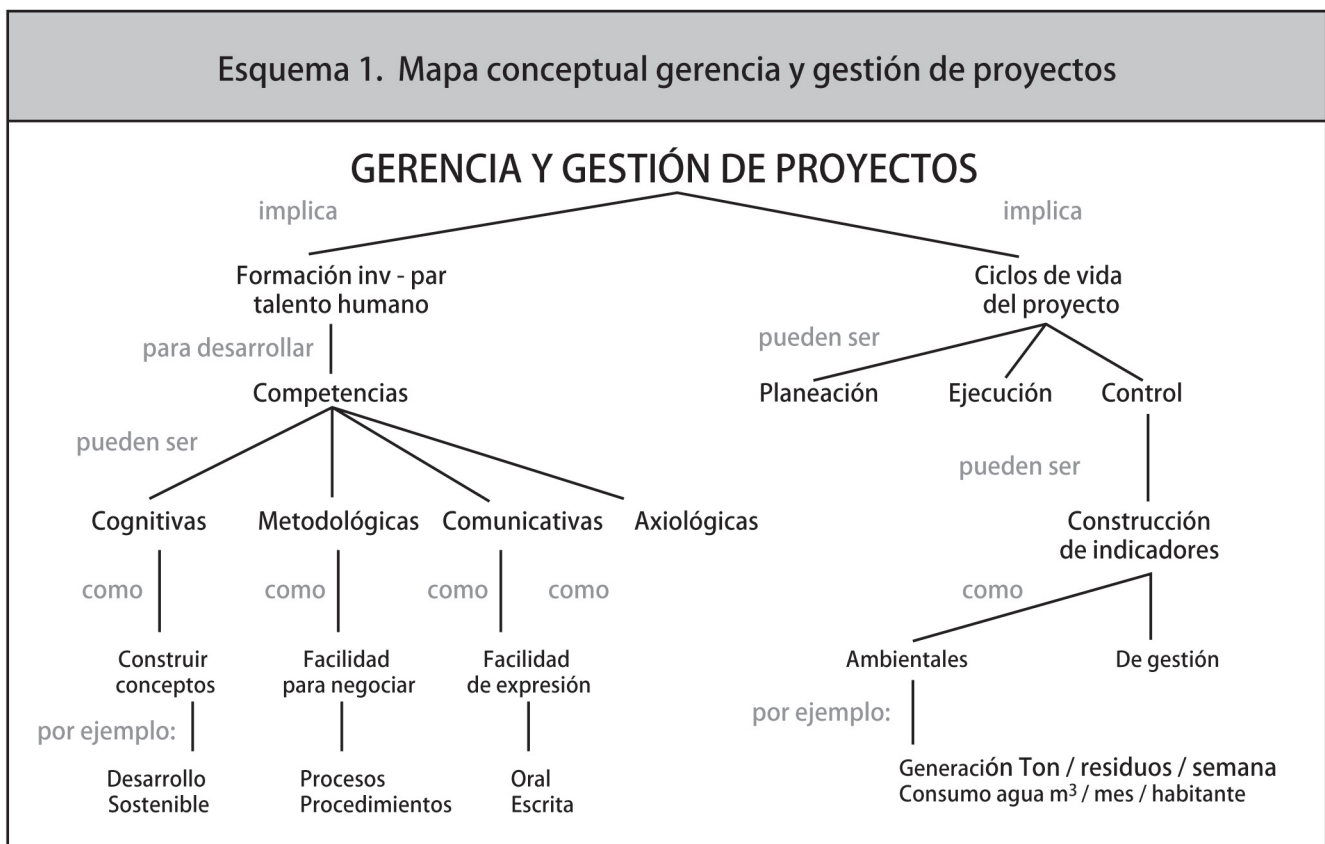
Esquema 1. Mapa conceptual gerencia y gestión de proyectos

GERENCIA Y GESTIÓN DE PROYECTOS

implica

implica

Formación inv - par talento humano

Ciclos de vida del proyecto

para desarrollar

Competencias

pueden ser

Planeación

Ejecución

Control

pueden ser

pueden ser

Cognitivas

Metodológicas

Comunicativas

Axiológicas

Construcción de indicadores

como

como

como

como

como

Construir conceptos

Facilidad para negociar

Facilidad de expresión

Ambientales

De gestión

por ejemplo:

por ejemplo:

Desarrollo Sostenible

Procesos Procedimientos

Oral Escrita

Generación Ton / residuos / semana
Consumo agua $m^3$ / mes / habitante